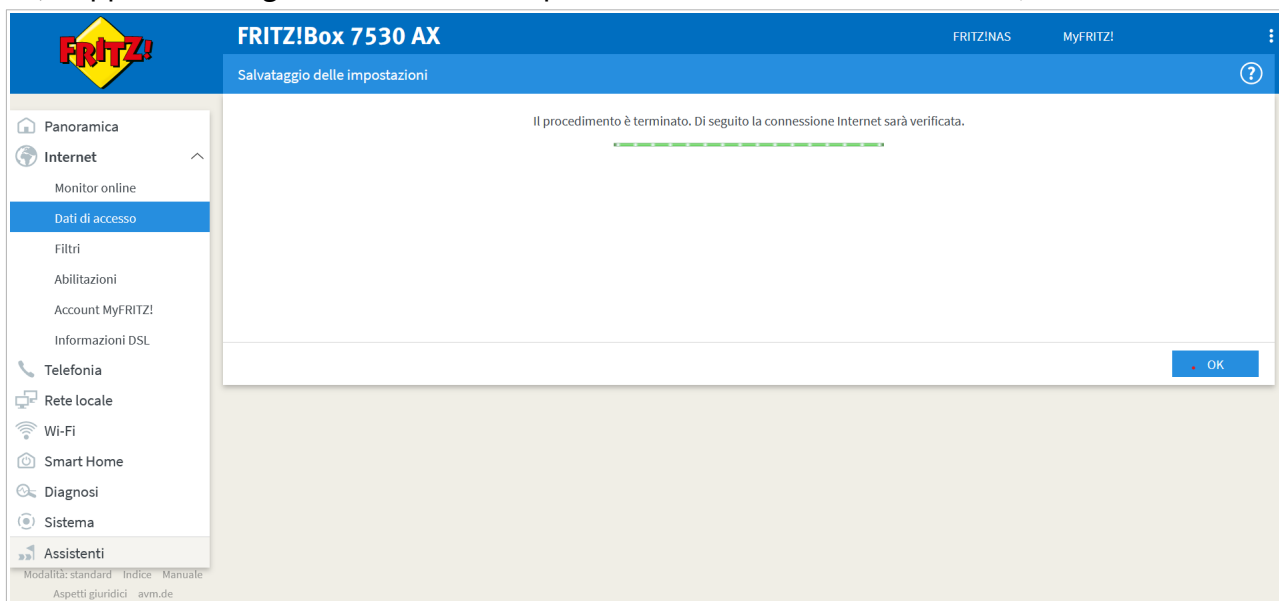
FRITZ!

FRITZ!Box 7530 AX

FRITZ!NAS MyFRITZ!

Salvataggio delle impostazioni

?

Panoramica
Internet
Monitor online
Dati di accesso
Filtri
Abilitazioni
Account MyFRITZ!
Informazioni DSL
Telefonia
Rete locale
Wi-Fi
Smart Home
Diagnosi
Sistema
Assistenti

Modalità: standard Indice Manuale
Aspetti giuridici avm.de

Il procedimento è terminato. Di seguito la connessione Internet sarà verificata.

OK